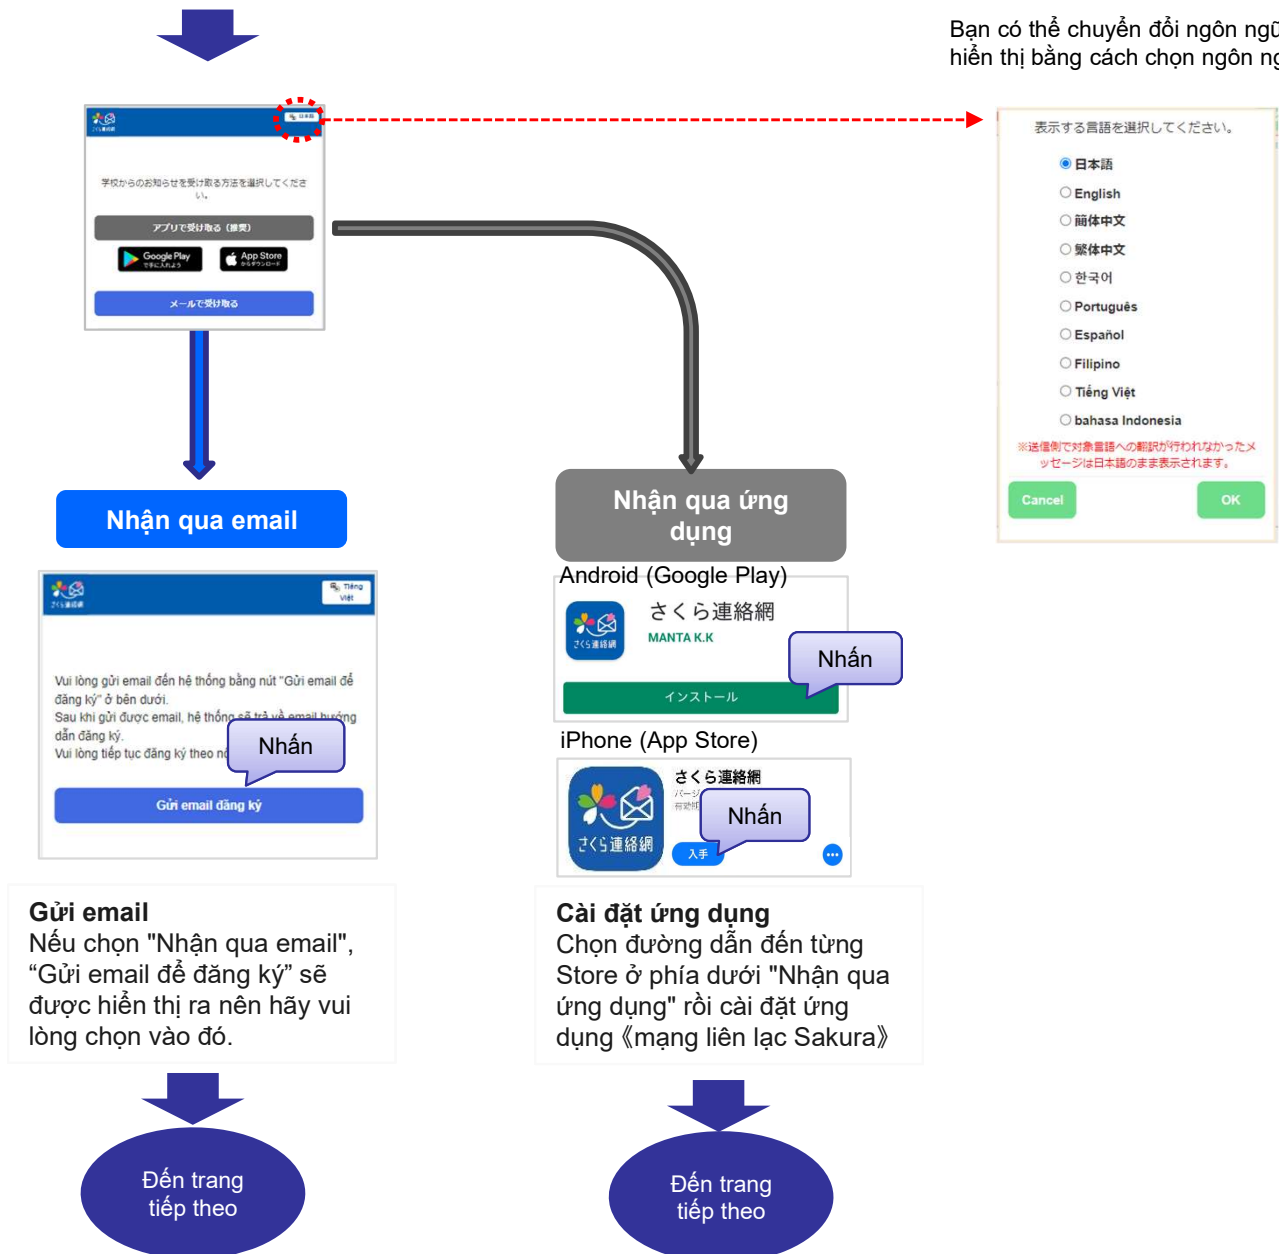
Bạn có thể chuyển đổi ngôn ngữ hiển thị bằng cách chọn ngôn ng

さくら連絡網

日本語

学校からのお知らせを受け取る方法を選択してください。

アプリで受け取る（推奨）

Google Play で手に入れよう

App Store からダウンロード

メールで受け取る

表示する言語を選択してください。

日本語
English
簡体中文
繁体中文
한국어
Português
Español
Filipino
Tiếng Việt
bahasa Indonesia

※送信側で対象言語への翻訳が行われなかったメッセージは日本語のまま表示されます。

Cancel

OK

Nhận qua email

さくら連絡網

Tiếng Việt

Vui lòng gửi email đến hệ thống bằng nút "Gửi email để đăng ký" ở bên dưới.
Sau khi gửi được email, hệ thống sẽ trả về email hướng dẫn đăng ký.
Vui lòng tiếp tục đăng ký theo nộ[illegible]

Nhấn

Gửi email đăng ký

Nhận qua ứng dụng

Android (Google Play)

さくら連絡網

MANTA K.K

Nhấn

インストール

iPhone (App Store)

さくら連絡網

バージ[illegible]

Nhấn

入手

Gửi email
Nếu chọn "Nhận qua email", “Gửi email để đăng ký” sẽ được hiển thị ra nên hãy vui lòng chọn vào đó.

Cài đặt ứng dụng
Chọn đường dẫn đến từng Store ở phía dưới "Nhận qua ứng dụng" rồi cài đặt ứng dụng《mạng liên lạc Sakura》

Đến trang tiếp theo

Đến trang tiếp theo